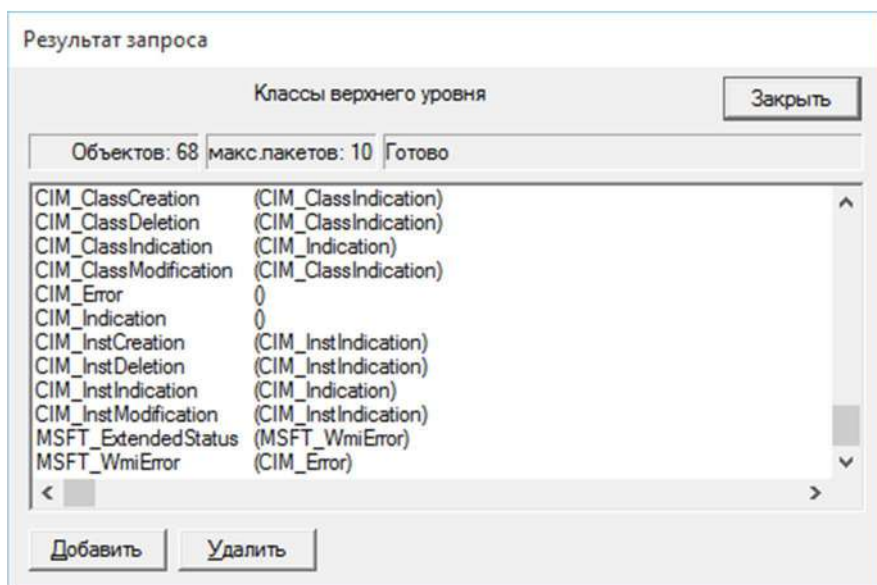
Результат запроса

Классы верхнего уровня

Закрыть

Объектов: 68 | макс.пакетов: 10 | Готово

CIM_ClassCreation (CIM_ClassIndication)
CIM_ClassDeletion (CIM_ClassIndication)
CIM_ClassIndication (CIM_Indication)
CIM_ClassModification (CIM_ClassIndication)
CIM_Error ()
CIM_Indication ()
CIM_InstCreation (CIM_InstIndication)
CIM_InstDeletion (CIM_InstIndication)
CIM_InstIndication (CIM_Indication)
CIM_InstModification (CIM_InstIndication)
MSFT_ExtendedStatus (MSFT_WmiError)
MSFT_WmiError (CIM_Error)

Добавить | Удалить